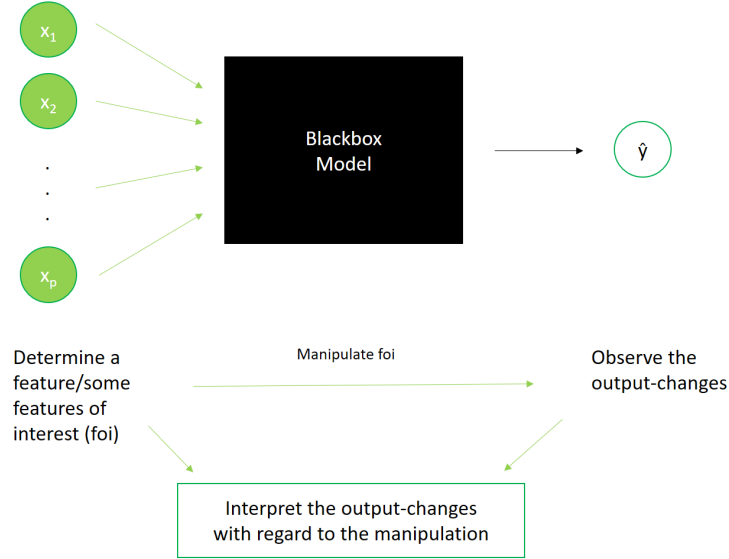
$x_1$

$x_2$

.
.
.

$x_p$

Blackbox Model

$\hat{y}$

Determine a feature/some features of interest (foi)

Manipulate foi

Observe the output-changes

Interpret the output-changes with regard to the manipulation